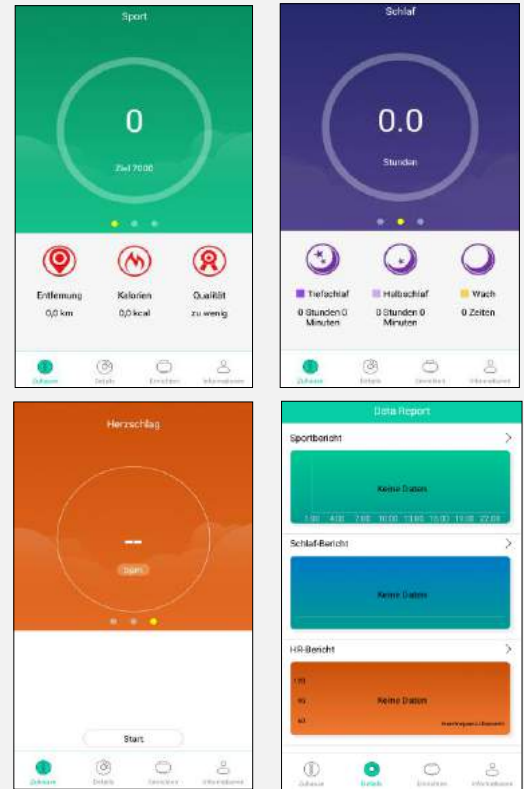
Sport

0

Ziel 7000

Entfernung
0,0 km

Kalorien
0,0 kcal

Qualität
zu wenig

Zuhause
Details
Einrichten
Informationen

Schlaf

0.0

Stunden

Tiefschlaf
0 Stunden 0 Minuten

Halbschlaf
0 Stunden 0 Minuten

Wach
0 Zeiten

Zuhause
Details
Einrichten
Informationen

Herzschlag

--

bpm

Start

Zuhause
Details
Einrichten
Informationen

Data Report

Sportbericht

Keine Daten

1:00 4:00 7:00 10:00 13:00 16:00 19:00 22:00

Schlaf-Bericht

Keine Daten

HR-Bericht

135
90
45

Keine Daten

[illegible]

Zuhause
Details
Einrichten
Informationen